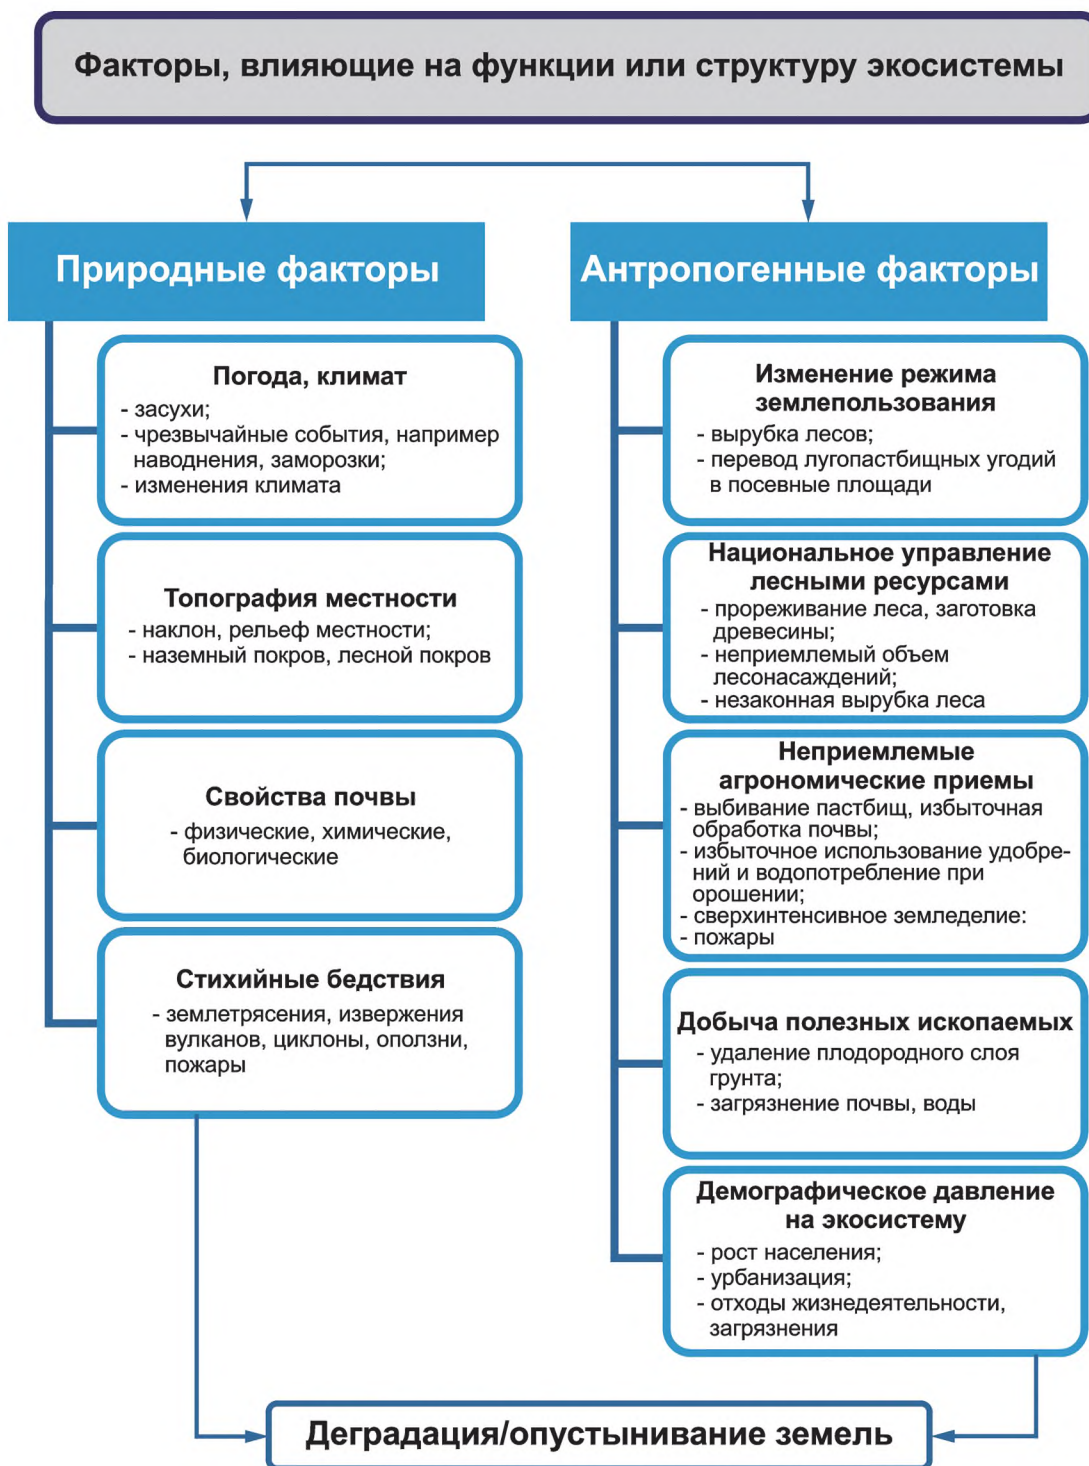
Факторы, влияющие на функции или структуру экосистемы

Природные факторы

Погода, климат
- засухи;
- чрезвычайные события, например наводнения, заморозки;
- изменения климата

Топография местности
- наклон, рельеф местности;
- наземный покров, лесной покров

Свойства почвы
- физические, химические, биологические

Стихийные бедствия
- землетрясения, извержения вулканов, циклоны, оползни, пожары

Антропогенные факторы

Изменение режима землепользования
- вырубка лесов;
- перевод лугопастбищных угодий в посевные площади

Национальное управление лесными ресурсами
- прореживание леса, заготовка древесины;
- неприемлемый объем лесонасаждений;
- незаконная вырубка леса

Неприемлемые агрономические приемы
- выбивание пастбищ, избыточная обработка почвы;
- избыточное использование удобрений и водопотребление при орошении;
- сверхинтенсивное земледелие:
- пожары

Добыча полезных ископаемых
- удаление плодородного слоя грунта;
- загрязнение почвы, воды

Демографическое давление на экосистему
- рост населения;
- урбанизация;
- отходы жизнедеятельности, загрязнения

Деградация/опустынивание земель